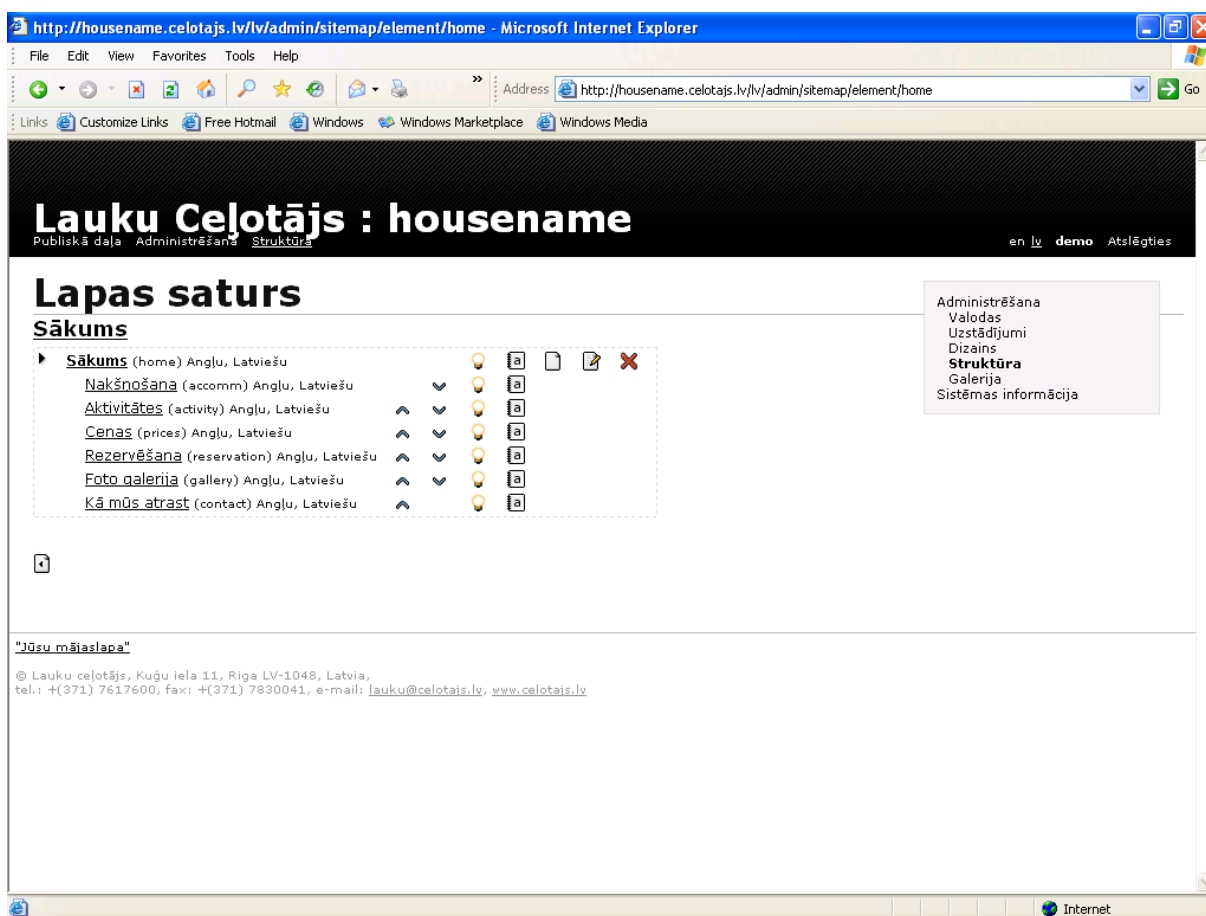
http://housename.celotajs.lv/lv/admin/sitemap/element/home - Microsoft Internet Explorer

File Edit View Favorites Tools Help

Address http://housename.celotajs.lv/lv/admin/sitemap/element/home Go

Links Customize Links Free Hotmail Windows Windows Marketplace Windows Media

Lauku Ceļotājs : housename

Publiskā daļa Administrēšana Struktūra

en lv demo Atslēgties

Lapas saturs

Sākums

Sākums (home) Angļu, Latviešu
Nakšņošana (accomm) Angļu, Latviešu
Aktivitātes (activity) Angļu, Latviešu
Cenas (prices) Angļu, Latviešu
Rezervēšana (reservation) Angļu, Latviešu
Foto galerija (gallery) Angļu, Latviešu
Kā mūs atrast (contact) Angļu, Latviešu

Administrēšana
Valodas
Uzstādījumi
Dizains
Struktūra
Galerija
Sistēmas informācija

"Jūsu mājaslapa"

© Lauku ceļotājs, Kuģu iela 11, Riga LV-1048, Latvia,
tel.: +(371) 7617600, fax: +(371) 7830041, e-mail: lauku@celotajs.lv, www.celotajs.lv

Internet